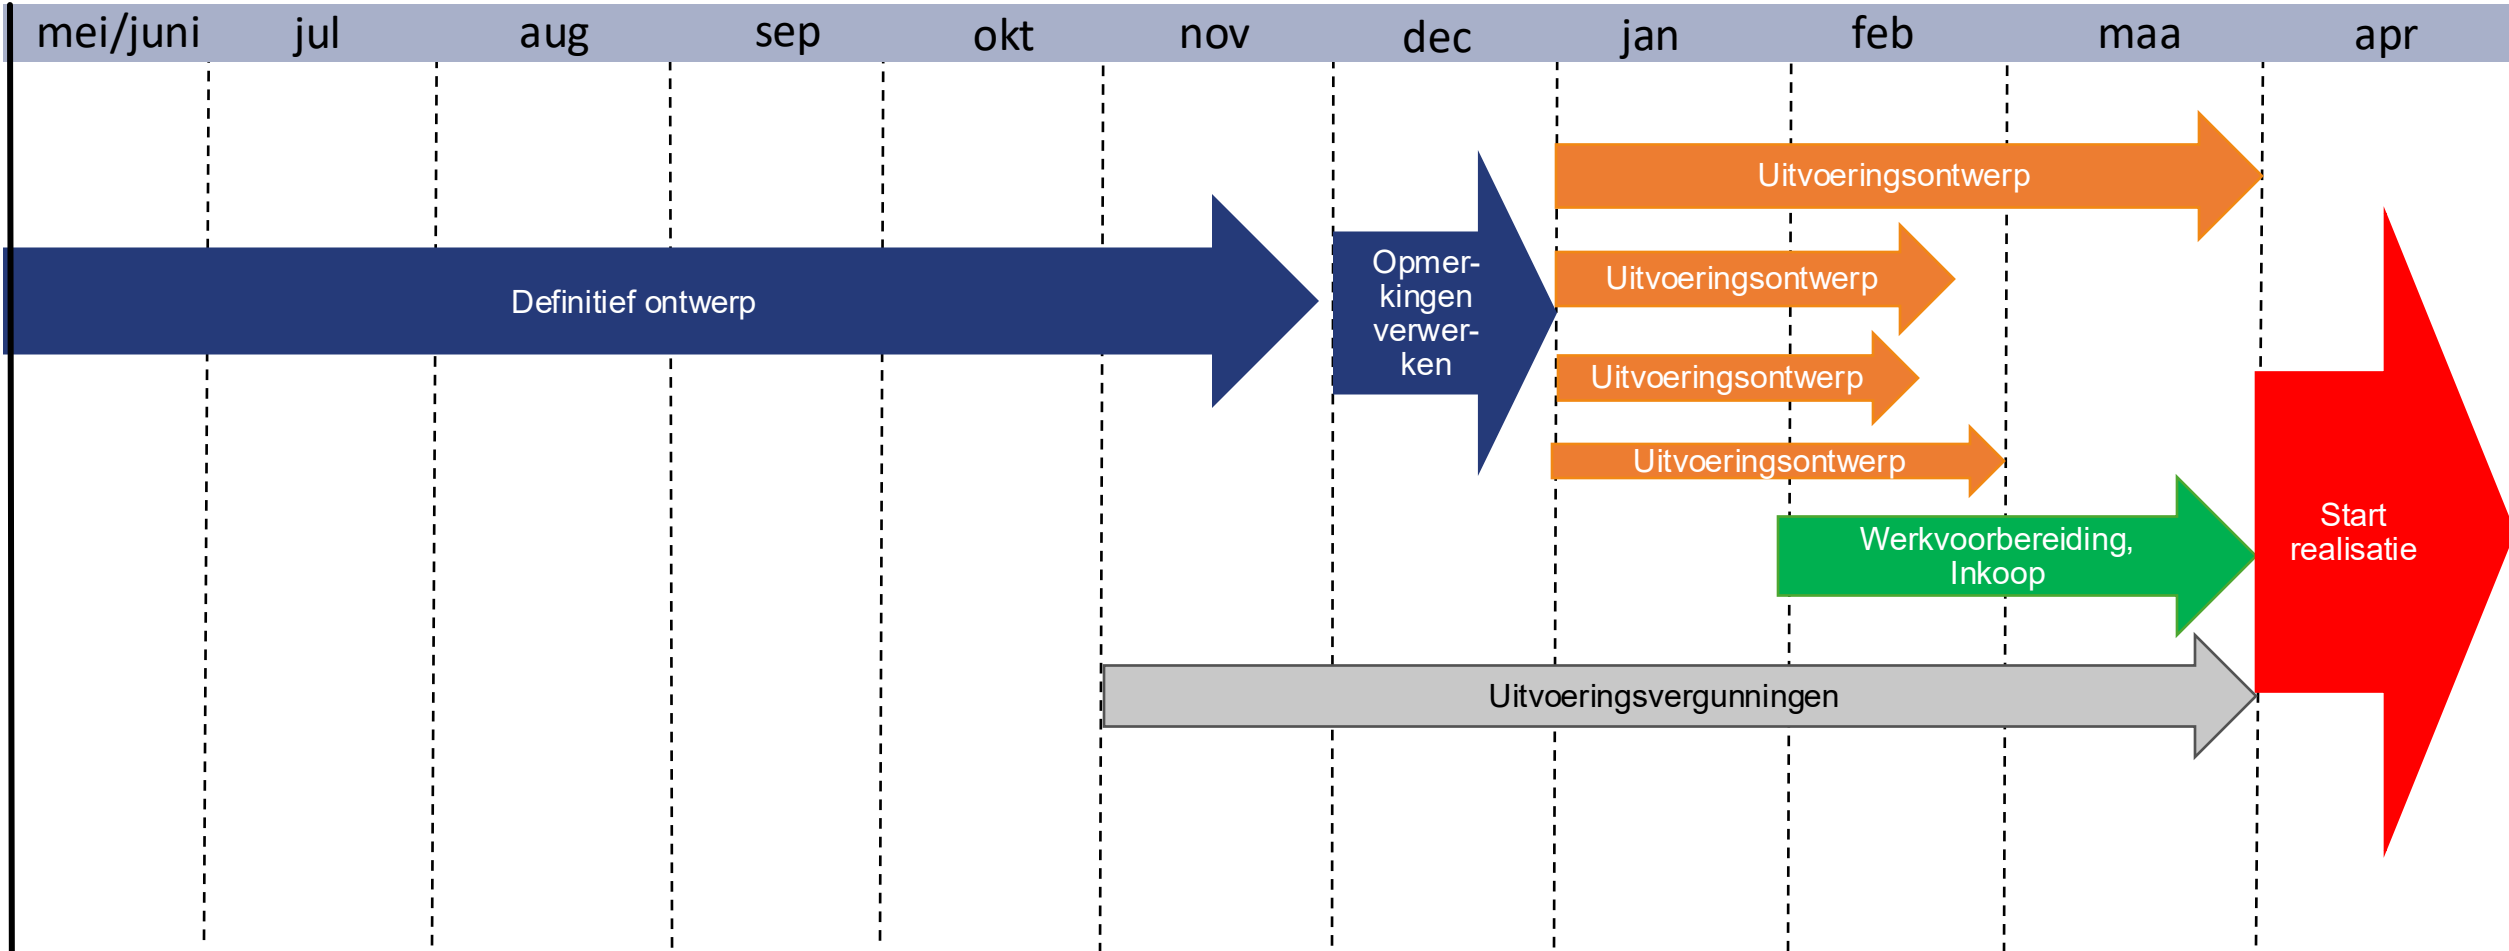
mei/juni jul aug sep okt nov dec jan feb maa apr

Uitvoeringsontwerp

Definitief ontwerp

Opmerkingen verwerken

Uitvoeringsontwerp

Uitvoeringsontwerp

Uitvoeringsontwerp

Werkvoorbereiding, Inkoop

Start realisatie

Uitvoeringsvergunningen